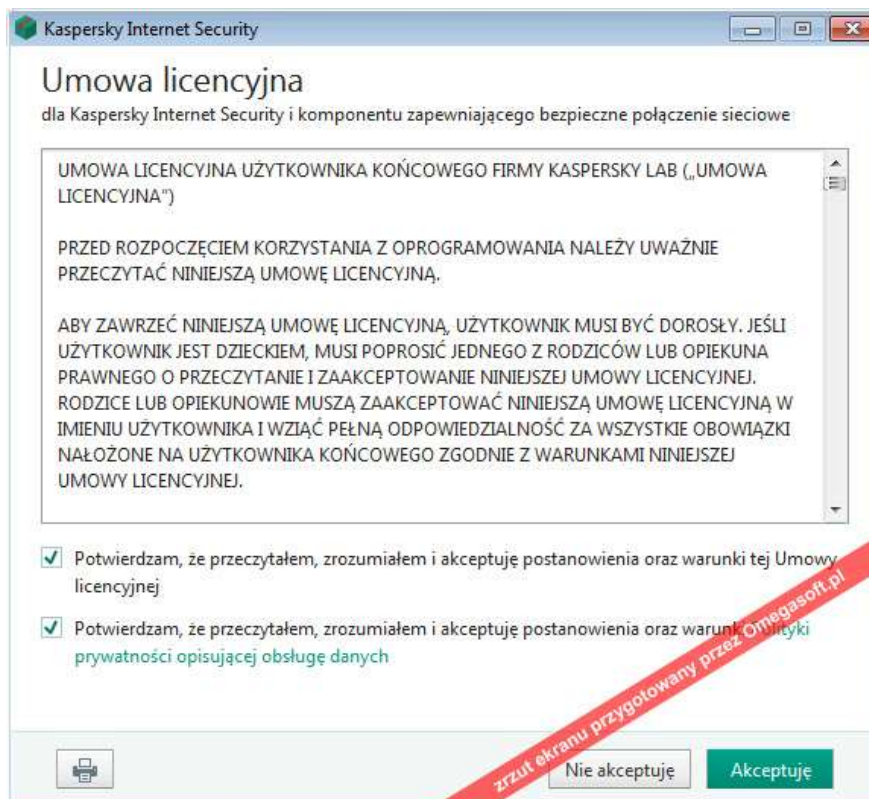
Kaspersky Internet Security

Umowa licencyjna

dla Kaspersky Internet Security i komponentu zapewniającego bezpieczne połączenie sieciowe

UMOWA LICENCYJNA UŻYTKOWNIKA KOŃCOWEGO FIRMY KASPERSKY LAB („UMOWA LICENCYJNA")

PRZED ROZPOCZĘCIEM KORZYSTANIA Z OPROGRAMOWANIA NALEŻY UWAŻNIE PRZECZYTAĆ NINIEJSZĄ UMOWĘ LICENCYJNĄ.

ABY ZAWRZEĆ NINIEJSZĄ UMOWĘ LICENCYJNĄ, UŻYTKOWNIK MUSI BYĆ DOROSŁY. JEŚLI UŻYTKOWNIK JEST DZIECKIEM, MUSI POPROSIĆ JEDNEGO Z RODZICÓW LUB OPIEKUNA PRAWNEGO O PRZECZYTANIE I ZAAKCEPTOWANIE NINIEJSZEJ UMOWY LICENCYJNEJ. RODZICE LUB OPIEKUNOWIE MUSZĄ ZAAKCEPTOWAĆ NINIEJSZĄ UMOWĘ LICENCYJNĄ W IMIENIU UŻYTKOWNIKA I WZIĄĆ PEŁNĄ ODPOWIEDZIALNOŚĆ ZA WSZYSTKIE OBOWIĄZKI NAŁOŻONE NA UŻYTKOWNIKA KOŃCOWEGO ZGODNIE Z WARUNKAMI NINIEJSZEJ UMOWY LICENCYJNEJ.

Potwierdzam, że przeczytałem, zrozumiałem i akceptuję postanowienia oraz warunki tej Umowy licencyjnej

Potwierdzam, że przeczytałem, zrozumiałem i akceptuję postanowienia oraz warunki Polityki prywatności opisującej obsługę danych

zrzut ekranu przygotowany przez Omegasoft.pl

Nie akceptuję

Akceptuję